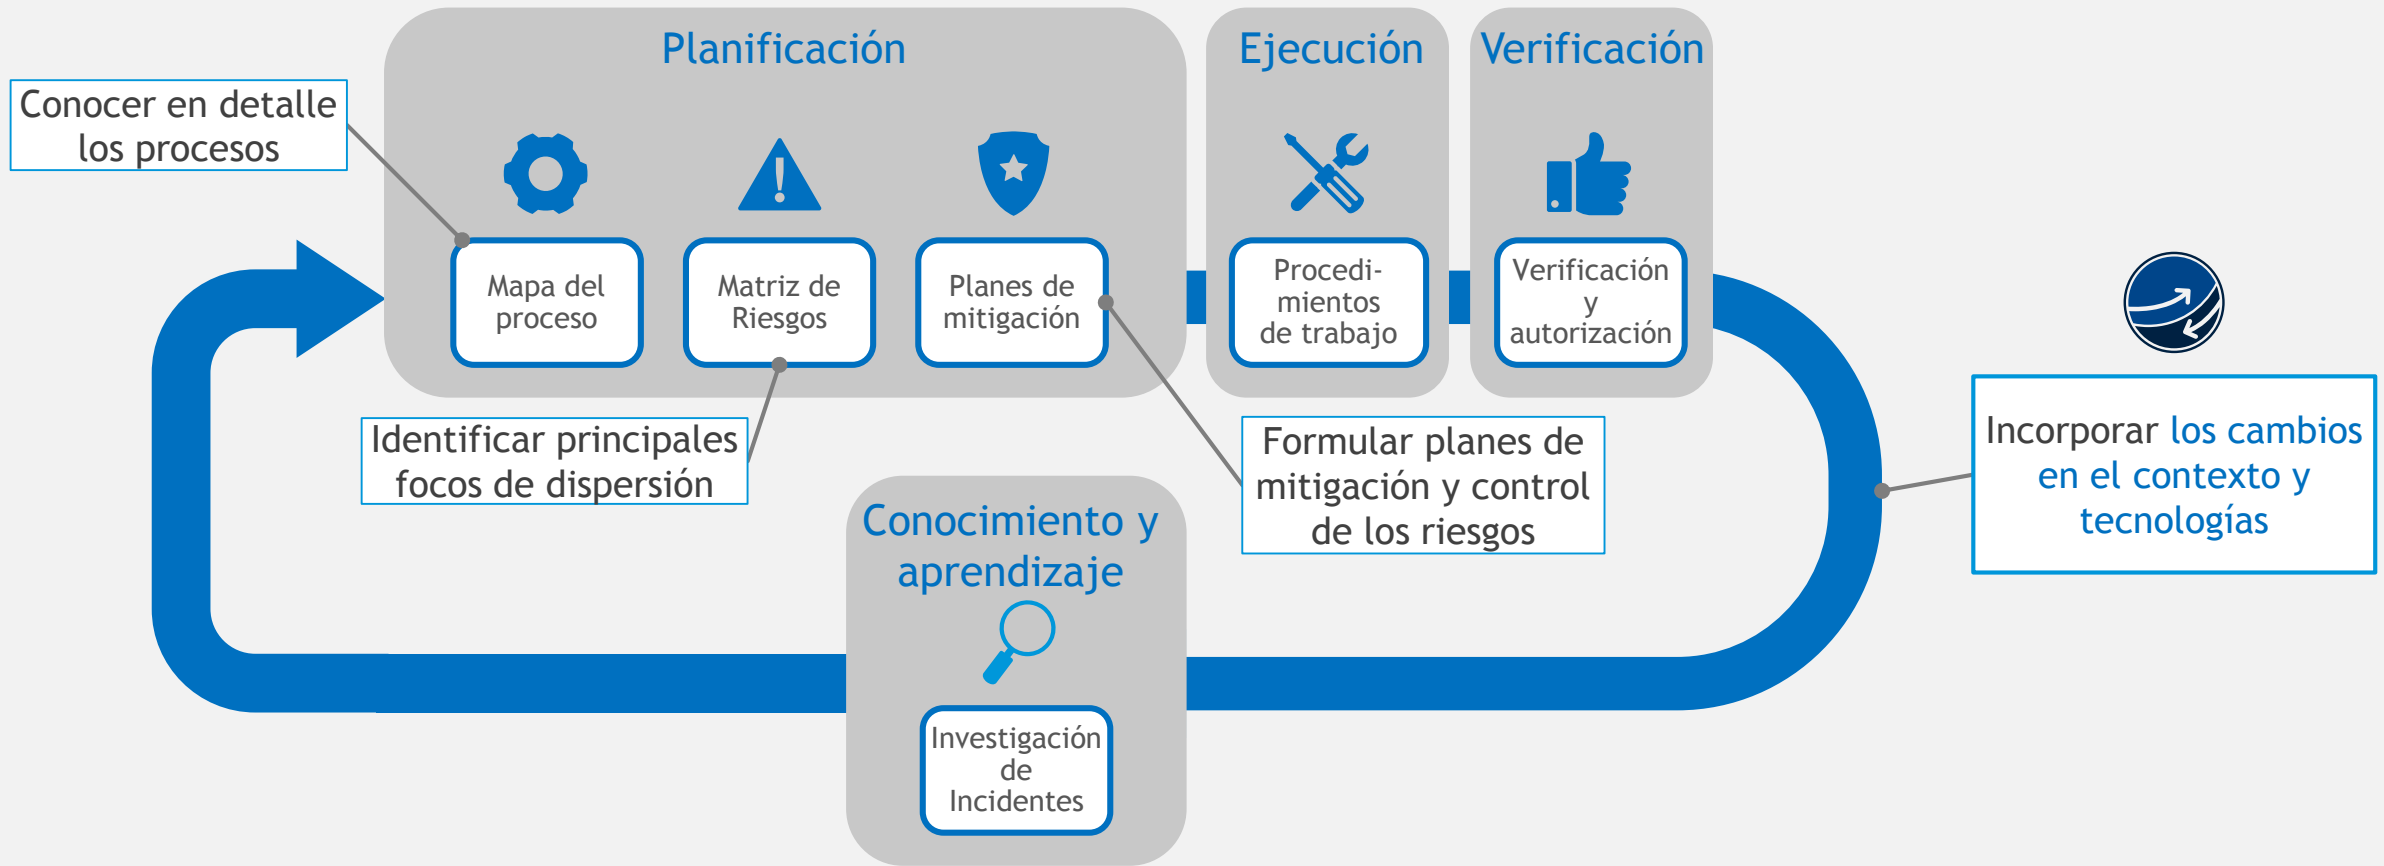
Conocer en detalle los procesos

Planificación

Mapa del proceso

Matriz de Riesgos

Planes de mitigación

Ejecución

Procedimientos de trabajo

Verificación

Verificación y autorización

Identificar principales focos de dispersión

Formular planes de mitigación y control de los riesgos

Incorporar los cambios en el contexto y tecnologías

Conocimiento y aprendizaje

Investigación de Incidentes